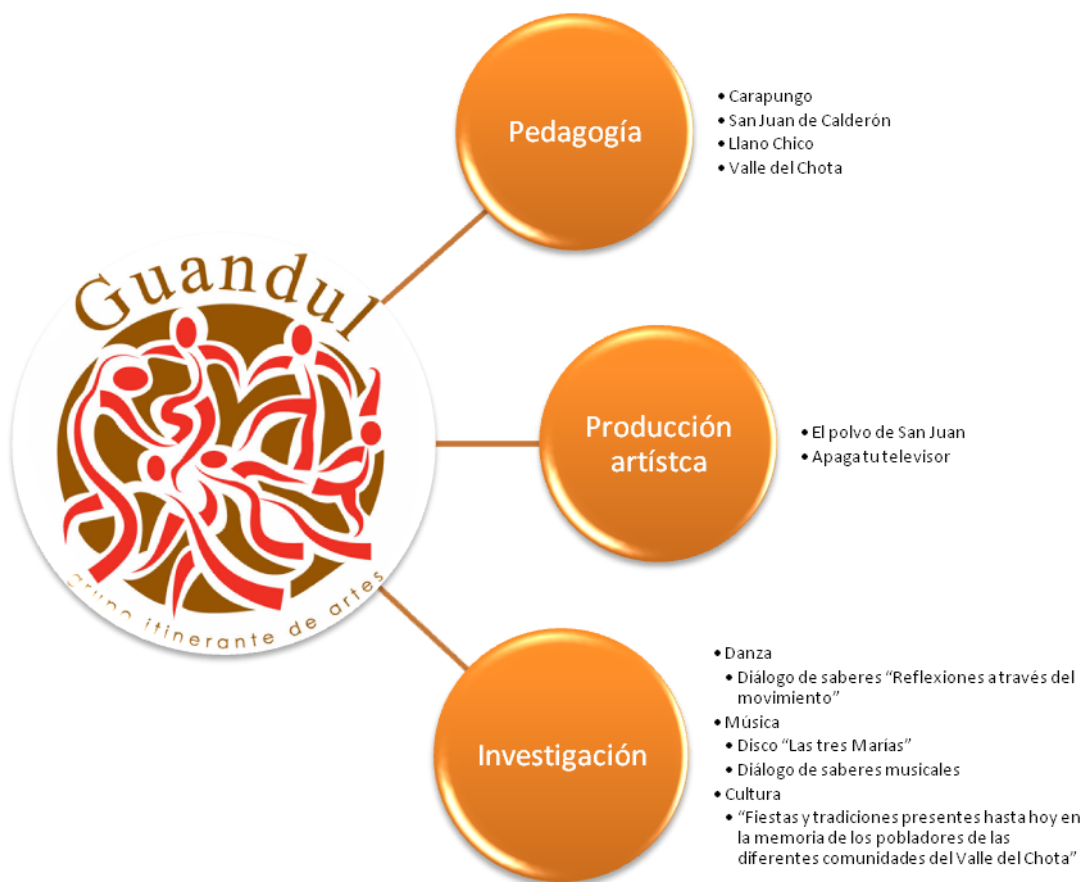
Guandul
grupo itinerante de artes

Pedagogía

- Carapungo
- San Juan de Calderón
- Llano Chico
- Valle del Chota

Producción artístca

- El polvo de San Juan
- Apaga tu televisor

Investigación

- Danza
  - Diálogo de saberes "Reflexiones a través del movimiento"
- Música
  - Disco "Las tres Marías"
  - Diálogo de saberes musicales
- Cultura
  - "Fiestas y tradiciones presentes hasta hoy en la memoria de los pobladores de las diferentes comunidades del Valle del Chota"